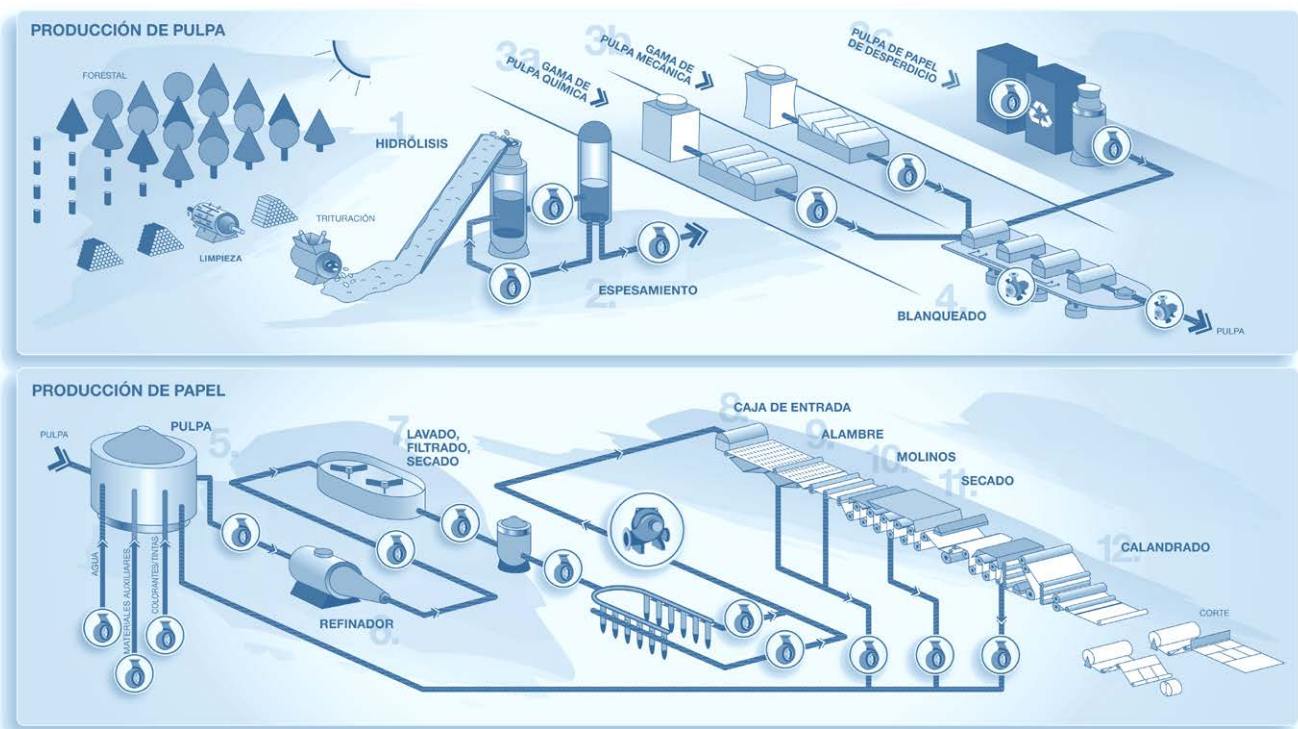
PRODUCCIÓN DE PULPA

FORESTAL

LIMPIEZA

TRITURACIÓN

1.
HIDRÓLISIS

2.
ESPESAMIENTO

3a.
GAMA DE PULPA QUÍMICA

3b.
GAMA DE PULPA MECÁNICA

3c.
PULPA DE PAPEL DE DESPERDICIO

4.
BLANQUEADO

PULPA

PRODUCCIÓN DE PAPEL

PULPA

PULPA

5.

AGUA

MATERIALES AUXILIARES

COLORANTES/TINTAS

6.
REFINADOR

7.
LAVADO, FILTRADO, SECADO

8.
CAJA DE ENTRADA

9.
ALAMBRE

10.
MOLINOS

11.
SECADO

12.
CALANDRADO

CORTE